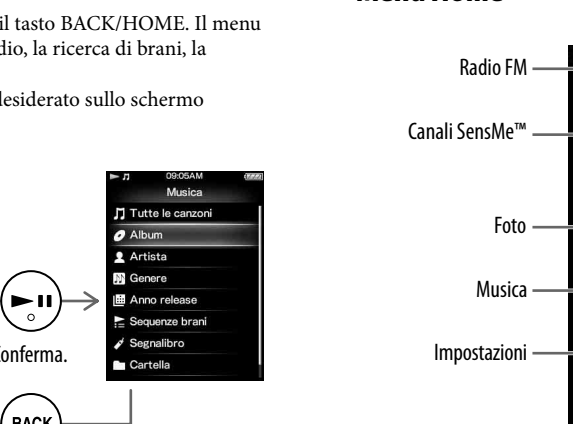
il tasto BACK/HOME. Il menu dio, la ricerca di brani, la

desiderato sullo schermo

onferma.

BACK

09:05AM
Musica
Tutte le canzoni
Album
Artista
Genere
Anno release
Sequenze brani
Segnalibro
Cartella

Radio FM
Canali SensMe™
Foto
Musica
Impostazioni